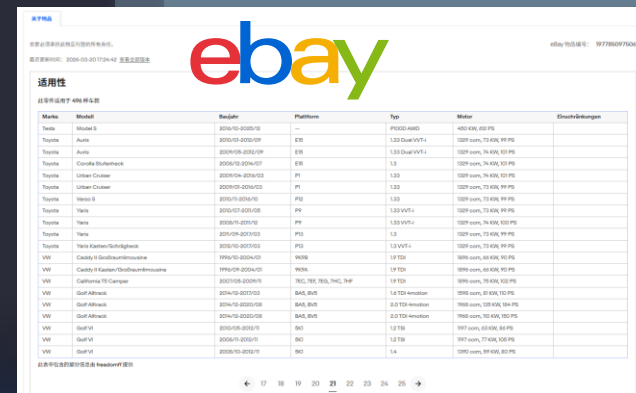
关于物品

卖家必须承担此物品刊登的所有责任。

最后更新时间: 2026-03-20 17:24:42 查看全部版本

eBay

eBay 物品编号: 197786097606

适用性

此零件适用于 496 种车款

| Marke | Modell | Baujahr | Plattform | Typ | Motor | Einschränkungen |
|---|---|---|---|---|---|---|
| Tesla | Model S | 2016/10-2020/11 | -- | P100D AWD | 450 KW, 612 PS | |
| Toyota | Auris | 2010/01-2012/09 | E15 | 1.33 Dual VVT-i | 1329 ccm, 73 KW, 99 PS | |
| Toyota | Auris | 2009/05-2012/09 | E15 | 1.33 Dual VVT-i | 1329 ccm, 74 KW, 101 PS | |
| Toyota | Corolla Stufenheck | 2008/12-2014/07 | E15 | 1.3 | 1329 ccm, 74 KW, 101 PS | |
| Toyota | Urban Cruiser | 2009/04-2016/03 | P1 | 1.33 | 1329 ccm, 74 KW, 101 PS | |
| Toyota | Urban Cruiser | 2009/01-2016/03 | P1 | 1.33 | 1329 ccm, 73 KW, 99 PS | |
| Toyota | Verso S | 2010/11-2016/10 | P12 | 1.33 | 1329 ccm, 73 KW, 99 PS | |
| Toyota | Yaris | 2010/07-2011/08 | P9 | 1.33 VVT-i | 1329 ccm, 73 KW, 99 PS | |
| Toyota | Yaris | 2008/11-2011/10 | P9 | 1.33 VVT-i | 1329 ccm, 74 KW, 100 PS | |
| Toyota | Yaris | 2011/09-2017/03 | P13 | 1.3 | 1329 ccm, 73 KW, 99 PS | |
| Toyota | Yaris Kasten/Schrägheck | 2010/10-2017/03 | P13 | 1.3 VVT-i | 1329 ccm, 73 KW, 99 PS | |
| VW | Caddy II Großraumlimousine | 1995/12-2004/01 | 9K9B | 1.9 TDI | 1896 ccm, 66 KW, 90 PS | |
| VW | Caddy II Kasten/Großraumlimousine | 1996/01-2004/01 | 9K9A | 1.9 TDI | 1896 ccm, 66 KW, 90 PS | |
| VW | California T5 Camper | 2007/05-2009/11 | 7EC, 7EF, 7EG, 7HC, 7HF | 1.9 TDI | 1896 ccm, 75 KW, 102 PS | |
| VW | Golf Alltrack | 2014/12-2017/03 | BA5, BV5 | 1.6 TDI 4motion | 1598 ccm, 81 KW, 110 PS | |
| VW | Golf Alltrack | 2014/12-2020/08 | BA5, BV5 | 2.0 TDI 4motion | 1968 ccm, 135 KW, 184 PS | |
| VW | Golf Alltrack | 2014/12-2020/08 | BA5, BV5 | 2.0 TDI 4motion | 1968 ccm, 110 KW, 150 PS | |
| VW | Golf VI | 2010/05-2012/11 | 5K1 | 1.2 TSI | 1197 ccm, 63 KW, 86 PS | |
| VW | Golf VI | 2010/05-2012/11 | 5K1 | 1.2 TSI | 1197 ccm, 77 KW, 105 PS | |
| VW | Golf VI | 2008/10-2012/11 | 5K1 | 1.4 | 1390 ccm, 59 KW, 80 PS | |

此表中包含的部分信息由 freedomAT 提供

← 17 18 19 20 21 22 23 24 25 →